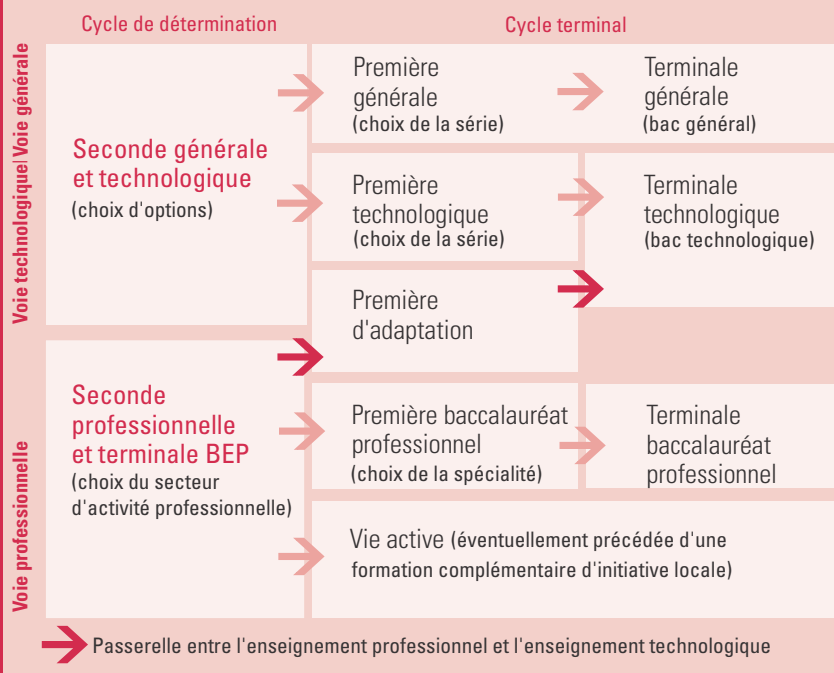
Cycle de détermination

Cycle terminal

Voie générale

Voie technologique

Voie professionnelle

Seconde générale et technologique (choix d'options)

Première générale (choix de la série)

Terminale générale (bac général)

Première technologique (choix de la série)

Terminale technologique (bac technologique)

Première d'adaptation

Seconde professionnelle et terminale BEP (choix du secteur d'activité professionnelle)

Première baccalauréat professionnel (choix de la spécialité)

Terminale baccalauréat professionnel

Vie active (éventuellement précédée d'une formation complémentaire d'initiative locale)

Passerelle entre l'enseignement professionnel et l'enseignement technologique